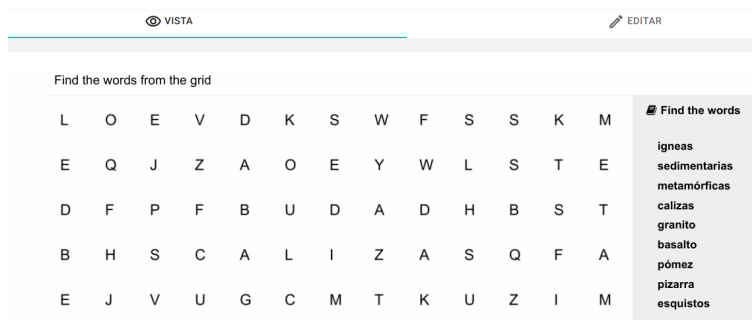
VISTA

EDITAR

Find the words from the grid

| L | O | E | V | D | K | S | W | F | S | S | K | M |
|---|---|---|---|---|---|---|---|---|---|---|---|---|
| E | Q | J | Z | A | O | E | Y | W | L | S | T | E |
| D | F | P | F | B | U | D | A | D | H | B | S | T |
| B | H | S | C | A | L | I | Z | A | S | Q | F | A |
| E | J | V | U | G | C | M | T | K | U | Z | I | M |

Find the words

igneas
sedimentarias
metamórficas
calizas
granito
basalto
pómez
pizarra
esquistos